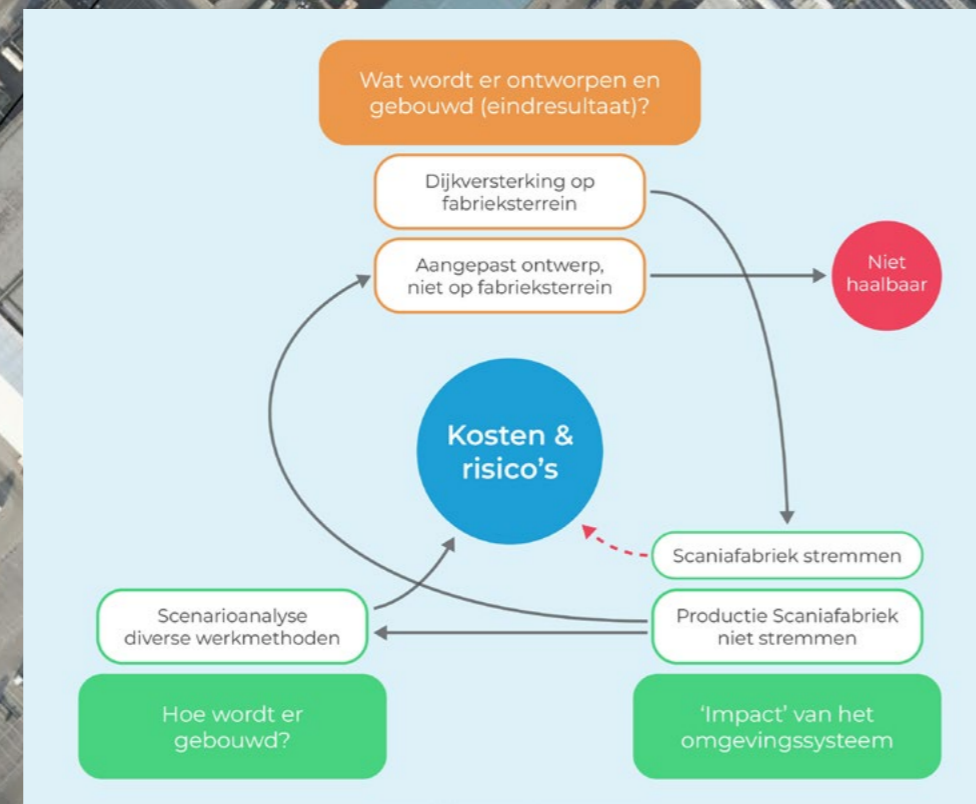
Wat wordt er ontworpen en gebouwd (eindresultaat)?

Dijkversterking op fabrieksterrein

Aangepast ontwerp, niet op fabrieksterrein

Niet haalbaar

Kosten & risico's

Scaniafabriek stremmen

Scenarioanalyse diverse werkmethoden

Productie Scaniafabriek niet stremmen

Hoe wordt er gebouwd?

'Impact' van het omgevingssysteem